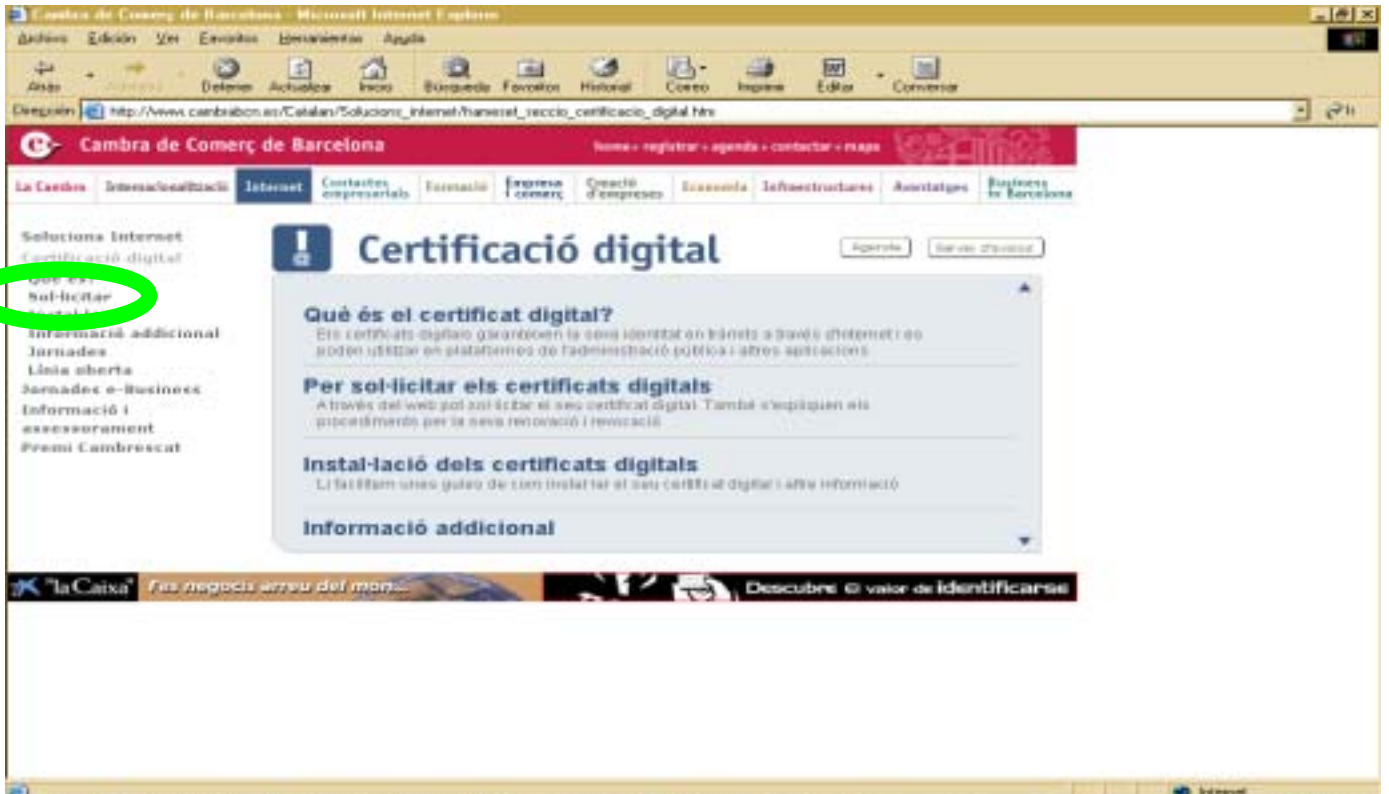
Cambra de Comerç de Barcelona - Microsoft Internet Explorer

Archivo Edición Ver Favoritos Herramientas Ayuda

Atrás Adelante Detener Actualizar Inicio Búsqueda Favoritos Historial Correo Imprimir Editar Conversar

Dirección http://www.cambrabcn.es/Catalan/Solucions_internet/hanesot_seccio_certificacio_digital.htm Ir

Cambra de Comerç de Barcelona

home • registrar • agenda • contactar • mapa

La Cambra Internacionalització Internet Contactes empresarials Formació Empresa i comerç Creació d'empreses Economia Infraestructures Avantatges Business in Barcelona

Solucions Internet
Certificació digital
Què és?
Sol·licitar
Instal·lar
Informació addicional
Jornades
Línia oberta
Jornades e-Business
Informació i assessorament
Premi Cambrescat

Certificació digital

Agenda Servei d'avisos

Què és el certificat digital?
Els certificats digitals garanteixen la seva identitat en tràmits a través d'Internet i es poden utilitzar en plataformes de l'administració pública i altres aplicacions

Per sol·licitar els certificats digitals
A través del web pot sol·licitar el seu certificat digital. També s'expliquen els procediments per la seva renovació i revocació

Instal·lació dels certificats digitals
Li facilitem unes guies de com instal·lar el seu certificat digital i altra informació

Informació addicional

"la Caixa" Fes negocis arreu del món...

Descubre el valor de identificarse

Internet